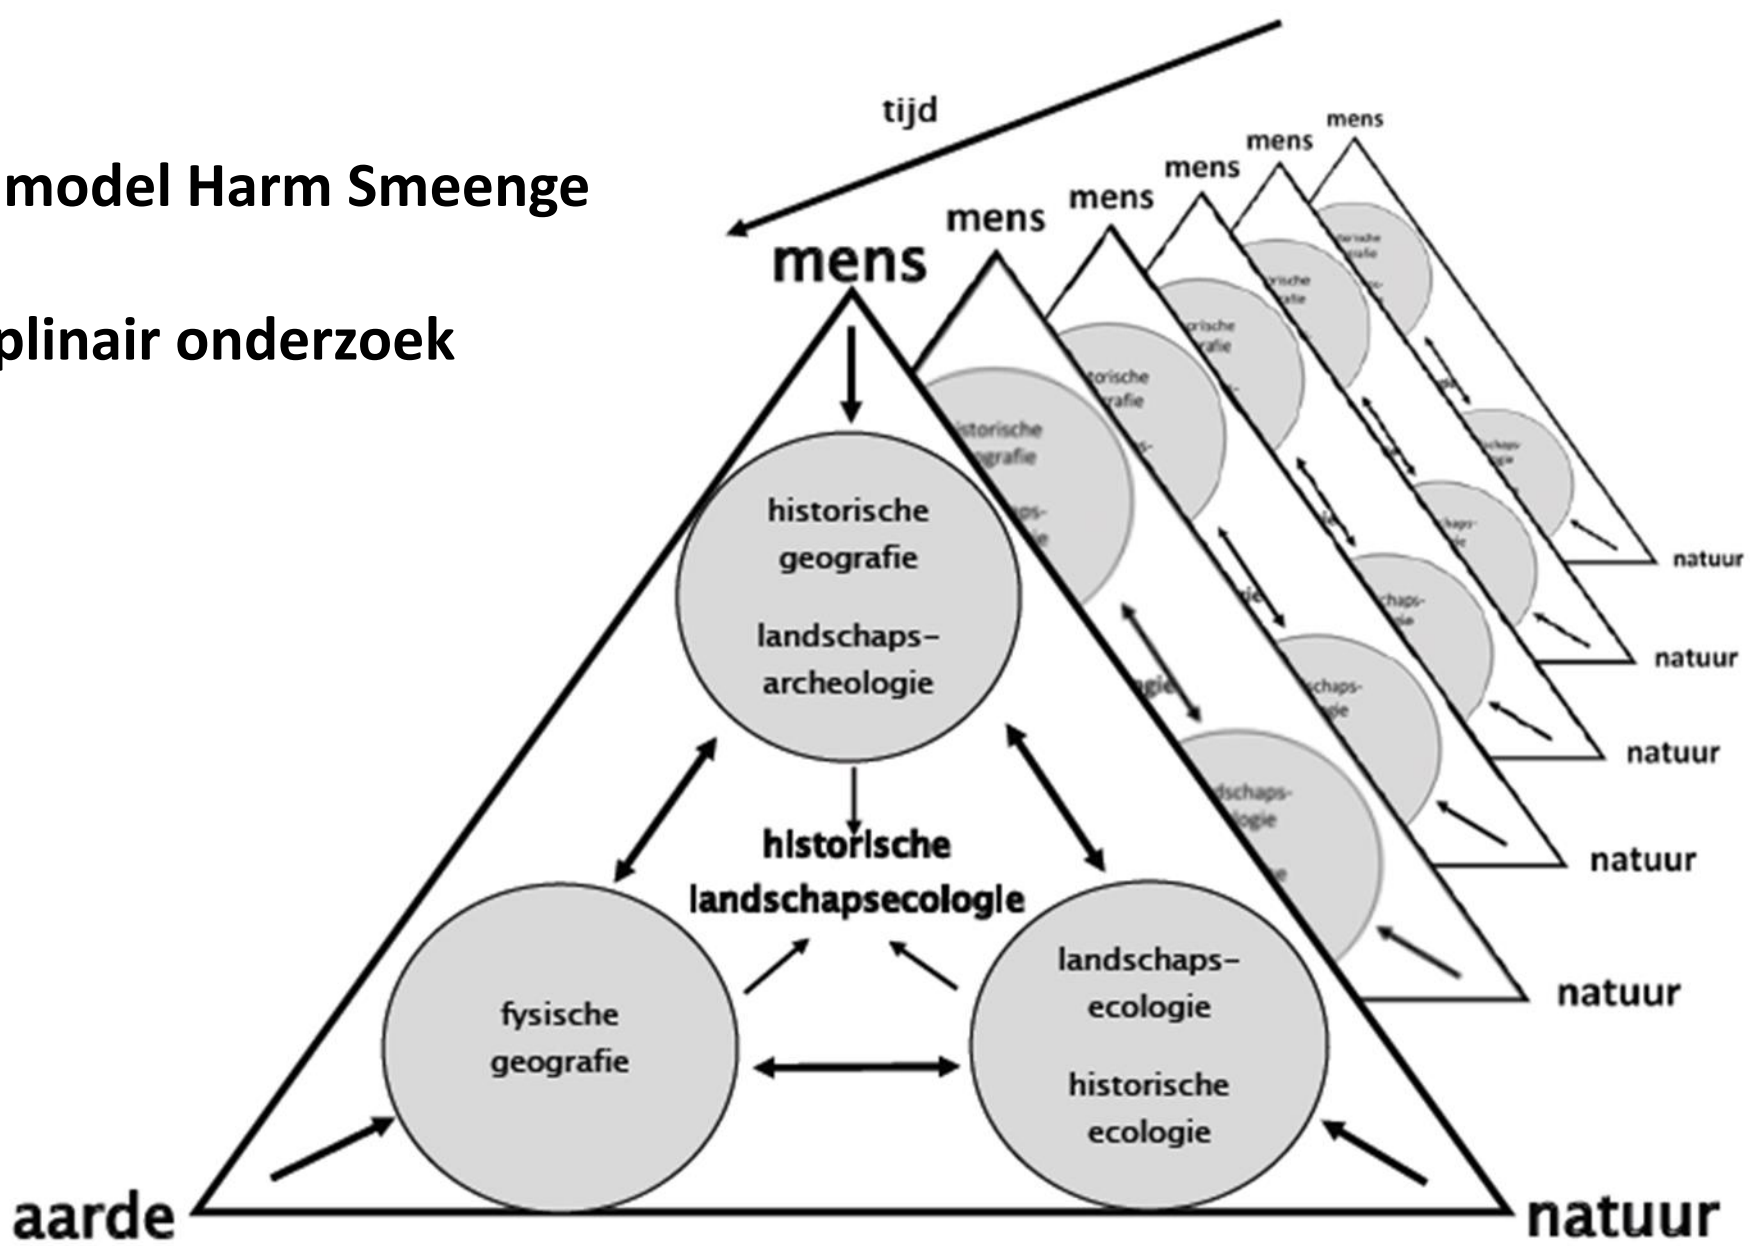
model Harm Smeenge

plinair onderzoek

tijd

mens

mens

mens

mens

mens

mens

historische geografie

landschaps-archeologie

historische landschapsecologie

fysische geografie

landschaps-ecologie

historische ecologie

aarde

natuur

natuur

natuur

natuur

natuur

natuur